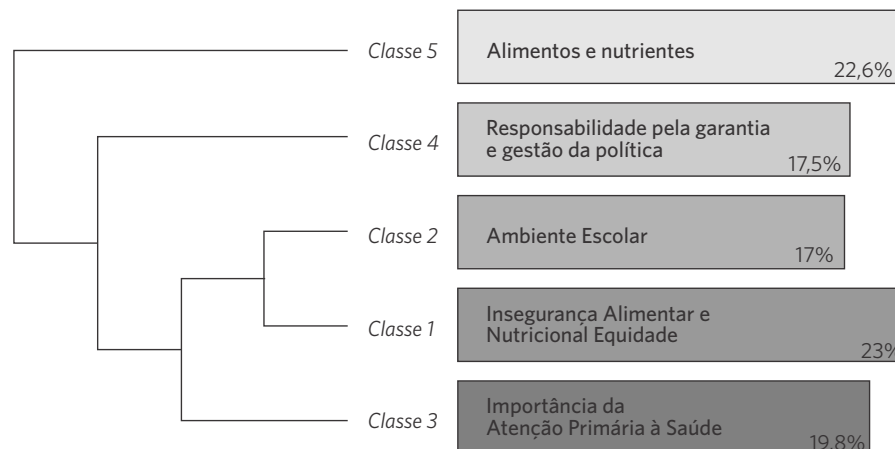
Classe 5
Alimentos e nutrientes
22,6%

Classe 4
Responsabilidade pela garantia e gestão da política
17,5%

Classe 2
Ambiente Escolar
17%

Classe 1
Insegurança Alimentar e Nutricional Equidade
23%

Classe 3
Importância da Atenção Primária à Saúde
19,8%